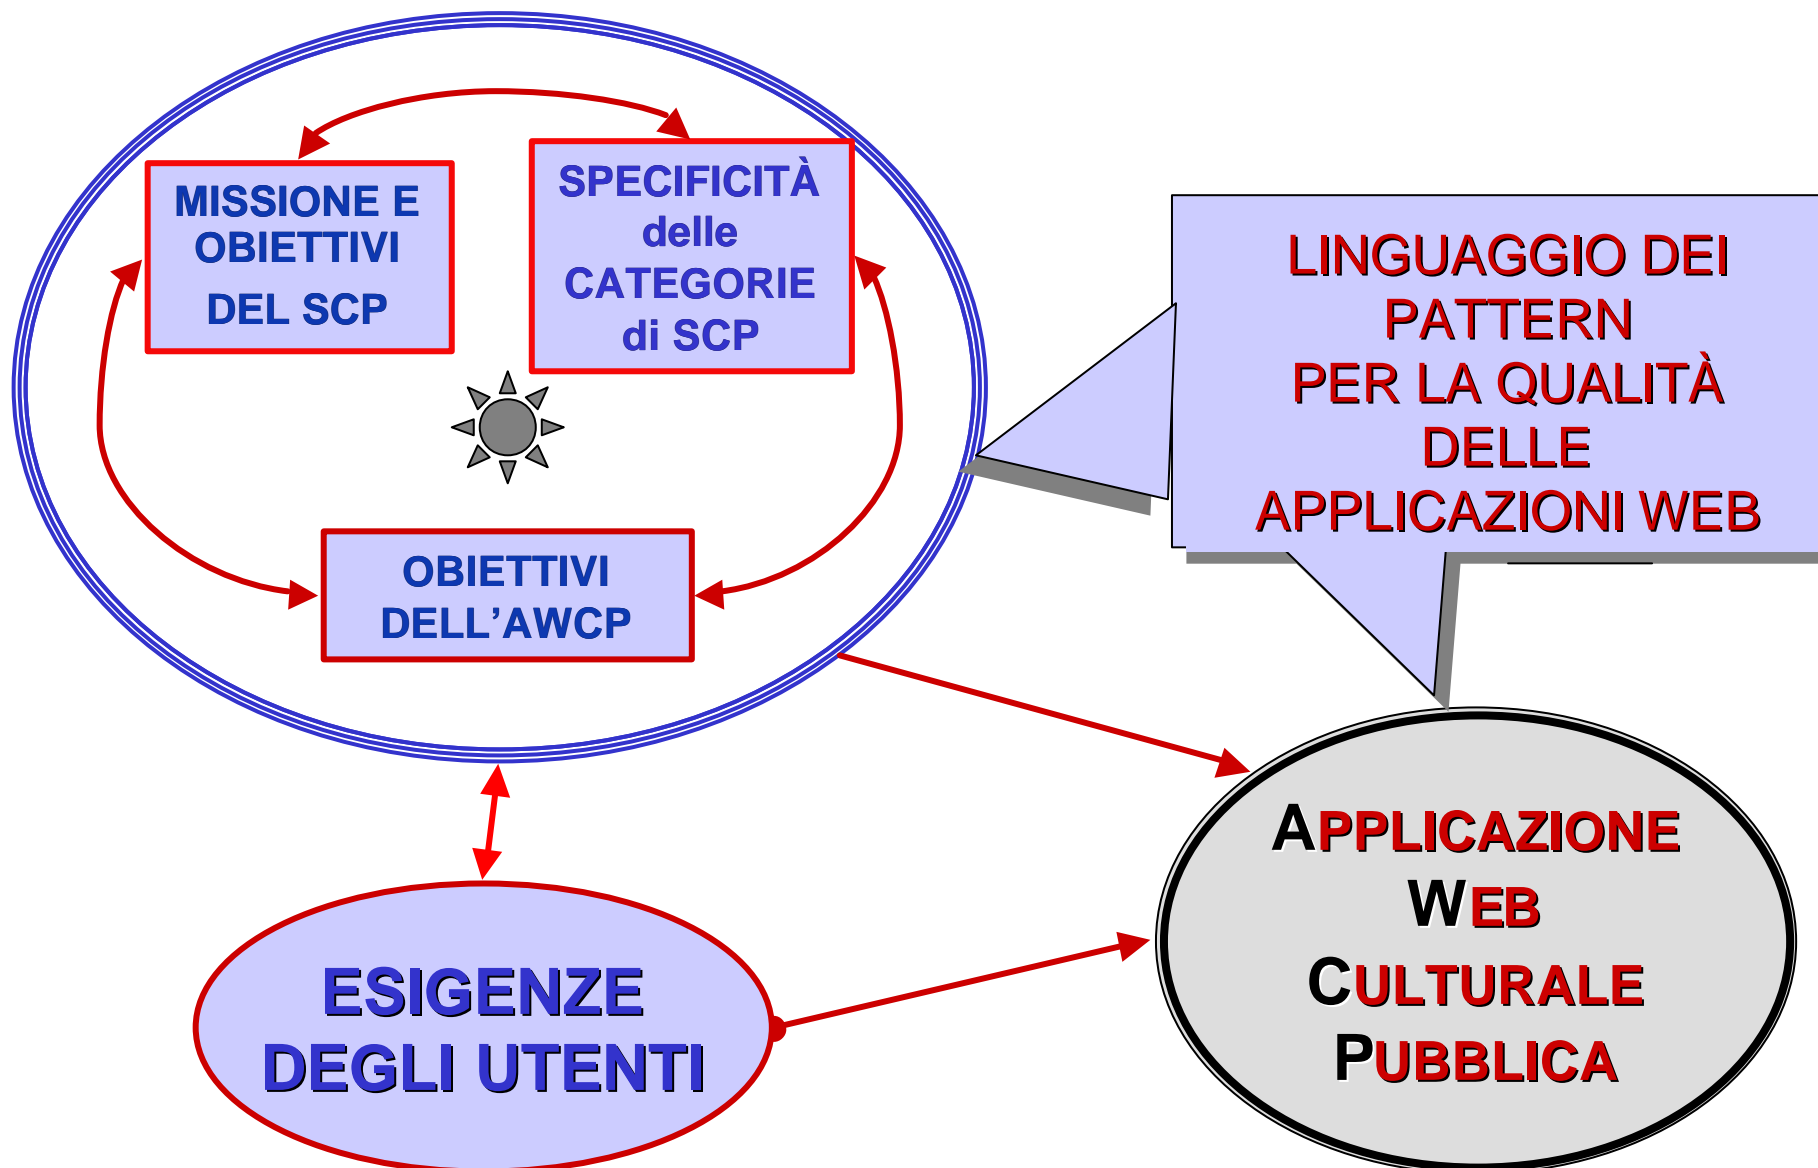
MISSIONE E OBIETTIVI DEL SCP

SPECIFICITÀ delle CATEGORIE di SCP

OBIETTIVI DELL'AWCP

LINGUAGGIO DEI PATTERN PER LA QUALITÀ DELLE APPLICAZIONI WEB

ESIGENZE DEGLI UTENTI

APPLICAZIONE WEB CULTURALE PUBBLICA